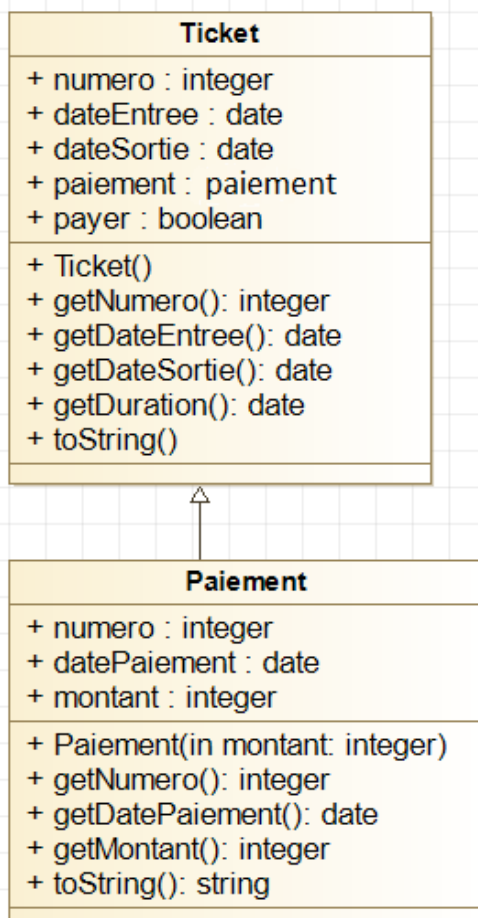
Ticket

+ numero : integer
+ dateEntree : date
+ dateSortie : date
+ paiement : paiement
+ payer : boolean

+ Ticket()
+ getNumero(): integer
+ getDateEntree(): date
+ getDateSortie(): date
+ getDuration(): date
+ toString()

Paiement

+ numero : integer
+ datePaiement : date
+ montant : integer

+ Paiement(in montant: integer)
+ getNumero(): integer
+ getDatePaiement(): date
+ getMontant(): integer
+ toString(): string